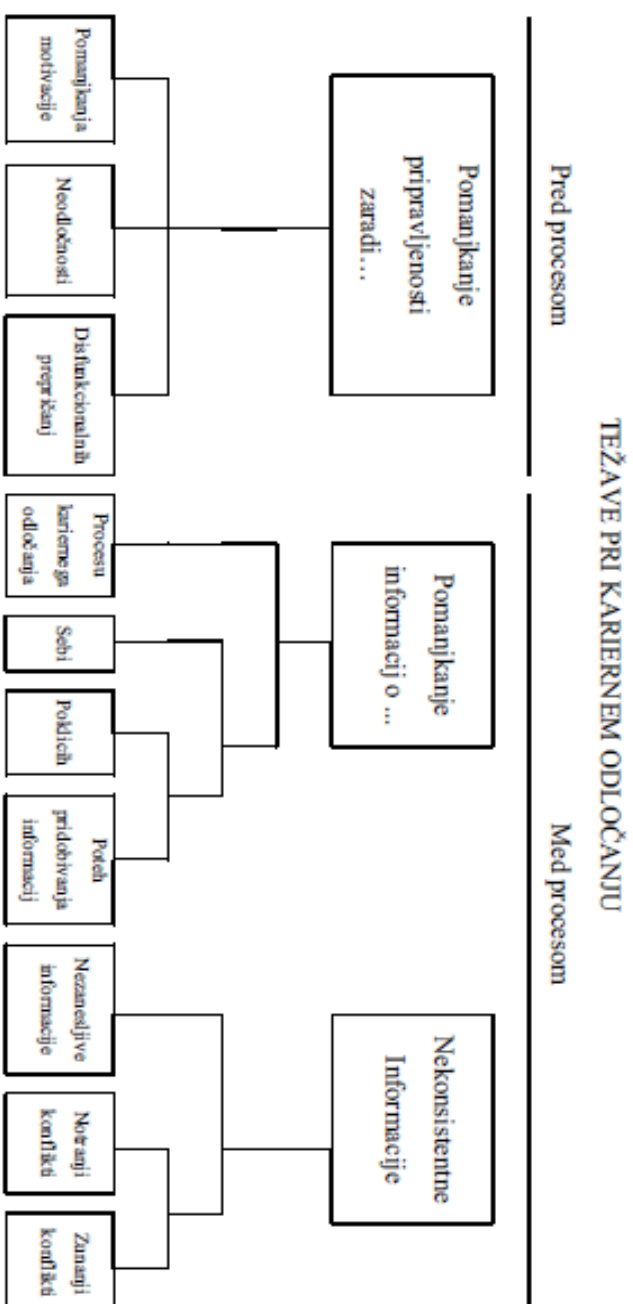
TEŽAVE PRI KARIERNEM ODLOČANJU

Pred procesom

Med procesom

Pomanjkanje pripravljenosti zaradi…

Pomanjkanje informacij o …

Nekonsistentne Informacije

Pomanjkanja motivacije

Neodločnosti

Disfunkcionalnih prepričanj

Procesu kariernega odločanja

Sebi

Poklicih

Poteh pridobivanja informacij

Nezanesljive informacije

Notranji konflikti

Zunanji konflikti